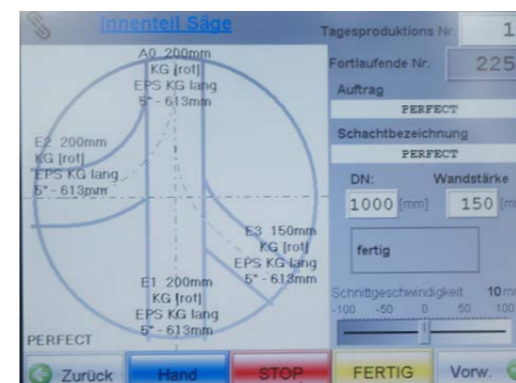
Innenteil Säge

A0 200mm
KG [rot]
EPS KG lang
5" - 613mm

E2 200mm
KG [rot]
EPS KG lang
5" - 613mm

E3 150mm
KG [rot]
EPS KG lang
5" - 613mm

E1 200mm
KG [rot]
EPS KG lang
5" - 613mm

PERFECT

Tagesproduktions Nr. 1

Fortlaufende Nr. 225

Auftrag

PERFECT

Schachtbezeichnung

PERFECT

DN: Wandstärke

1000 [mm] 150 [mm]

fertig

Schnittgeschwindigkeit 10m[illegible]

-100 -50 0 50 100

Zurück Hand STOP FERTIG Vorw.